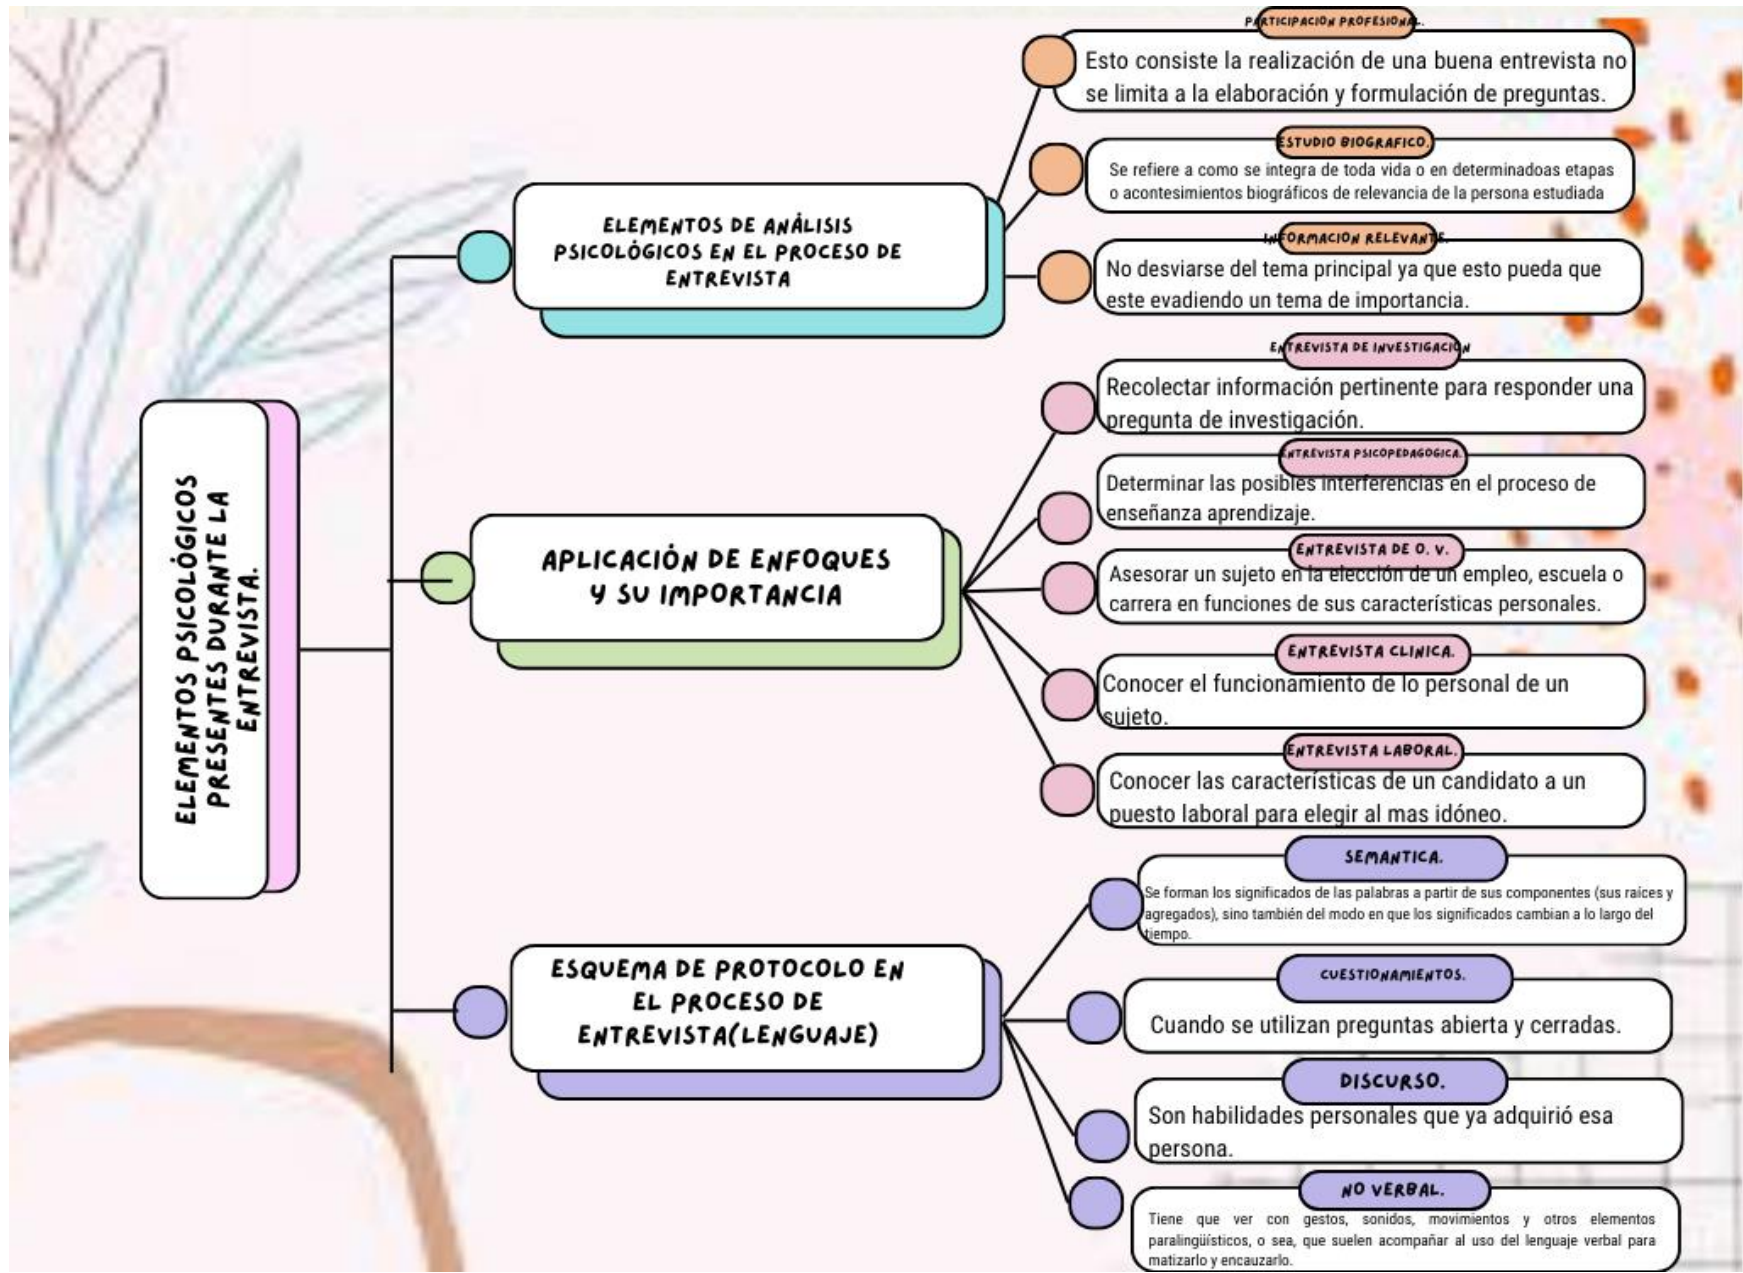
ELEMENTOS PSICOLÓGICOS PRESENTES DURANTE LA ENTREVISTA.

ELEMENTOS DE ANÁLISIS PSICOLÓGICOS EN EL PROCESO DE ENTREVISTA

PARTICIPACION PROFESIONAL.
Esto consiste la realización de una buena entrevista no se limita a la elaboración y formulación de preguntas.

ESTUDIO BIOGRAFICO.
Se refiere a como se integra de toda vida o en determinadoas etapas o acontesimientos biográficos de relevancia de la persona estudiada

INFORMACION RELEVANTE.
No desviarse del tema principal ya que esto pueda que este evadiendo un tema de importancia.

APLICACIÓN DE ENFOQUES Y SU IMPORTANCIA

ENTREVISTA DE INVESTIGACIÓN
Recolectar información pertinente para responder una pregunta de investigación.

ENTREVISTA PSICOPEDAGOGICA.
Determinar las posibles interferencias en el proceso de enseñanza aprendizaje.

ENTREVISTA DE O. V.
Asesorar un sujeto en la elección de un empleo, escuela o carrera en funciones de sus características personales.

ENTREVISTA CLINICA.
Conocer el funcionamiento de lo personal de un sujeto.

ENTREVISTA LABORAL.
Conocer las características de un candidato a un puesto laboral para elegir al mas idóneo.

ESQUEMA DE PROTOCOLO EN EL PROCESO DE ENTREVISTA(LENGUAJE)

SEMANTICA.
Se forman los significados de las palabras a partir de sus componentes (sus raíces y agregados), sino también del modo en que los significados cambian a lo largo del tiempo.

CUESTIONAMIENTOS.
Cuando se utilizan preguntas abierta y cerradas.

DISCURSO.
Son habilidades personales que ya adquirió esa persona.

NO VERBAL.
Tiene que ver con gestos, sonidos, movimientos y otros elementos paralingüísticos, o sea, que suelen acompañar al uso del lenguaje verbal para matizarlo y encauzarlo.